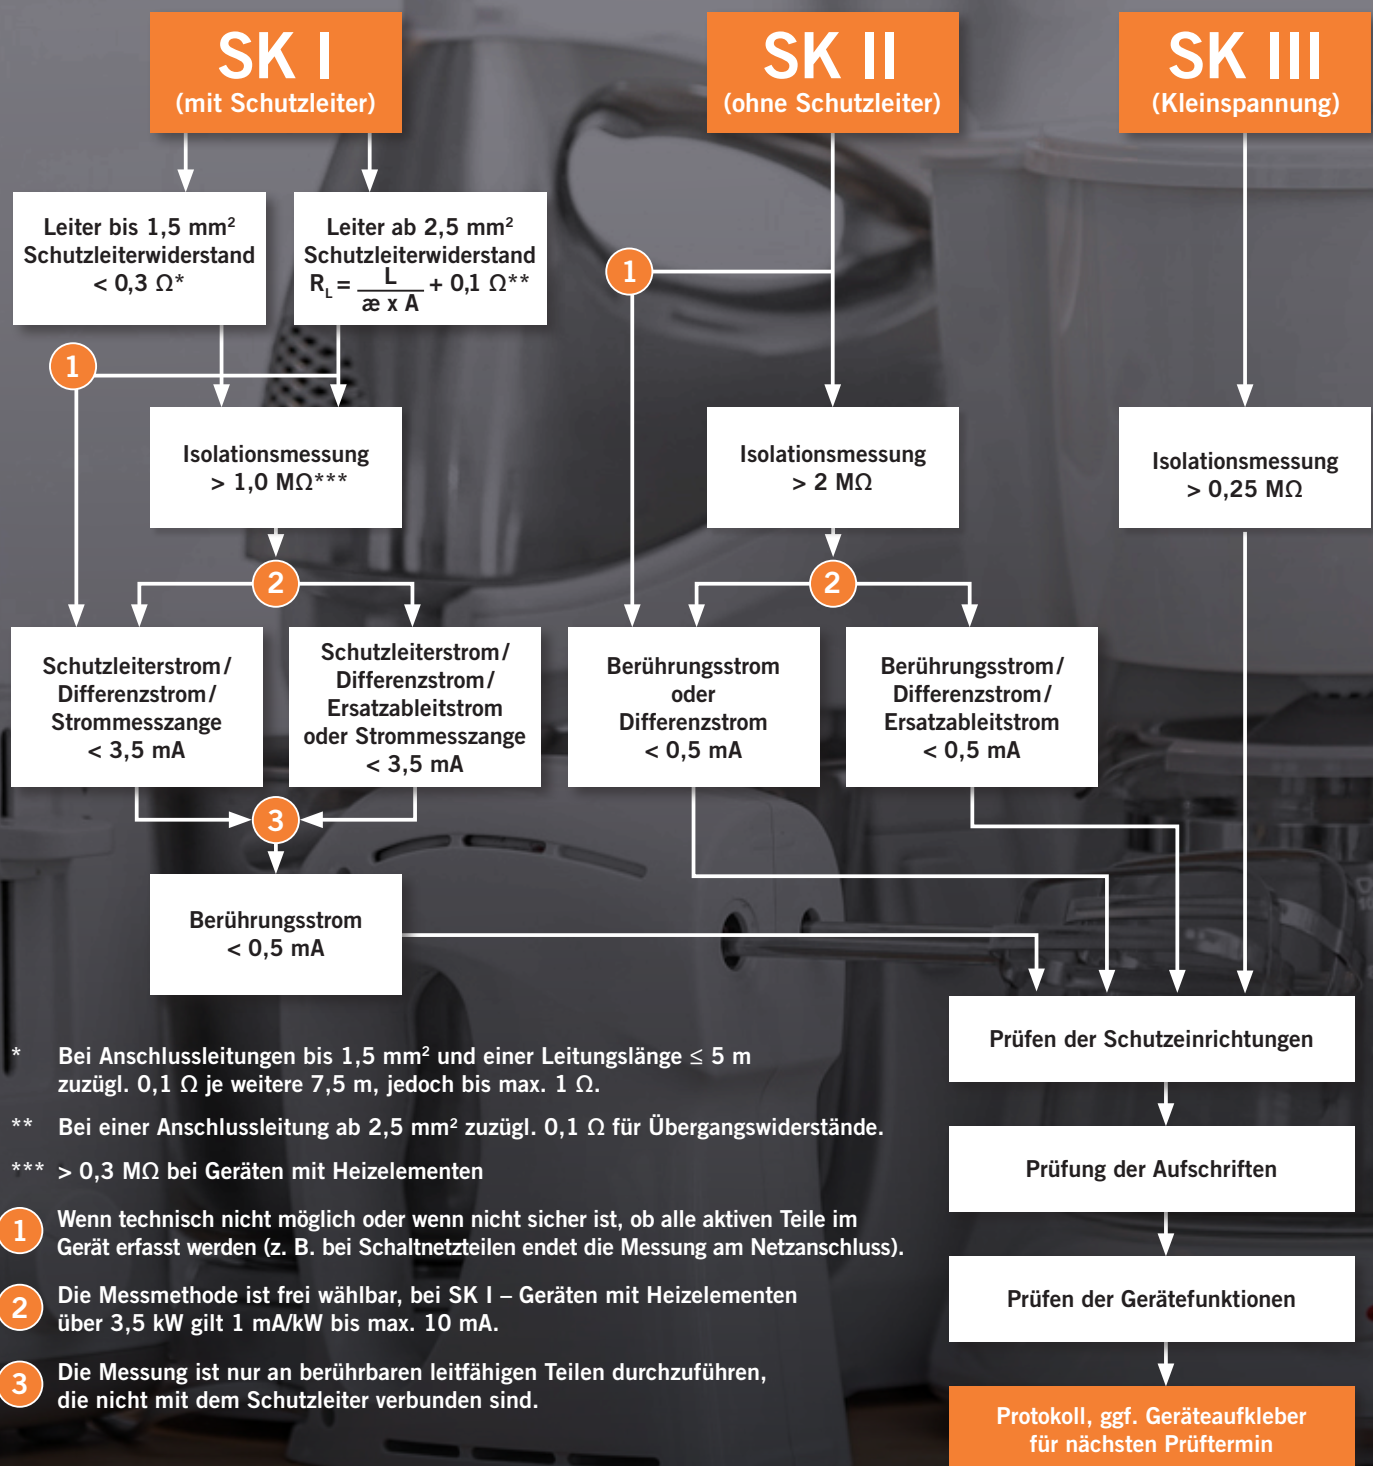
SK I
(mit Schutzleiter)

SK II
(ohne Schutzleiter)

SK III
(Kleinspannung)

Leiter bis 1,5 mm² Schutzleiterwiderstand < 0,3 Ω*

Leiter ab 2,5 mm² Schutzleiterwiderstand $R_L = \frac{L}{æ \times A} + 0,1\ \Omega$**

1

1

Isolationsmessung > 1,0 MΩ***

Isolationsmessung > 2 MΩ

Isolationsmessung > 0,25 MΩ

2

2

Schutzleiterstrom/ Differenzstrom/ Strommesszange < 3,5 mA

Schutzleiterstrom/ Differenzstrom/ Ersatzableitstrom oder Strommesszange < 3,5 mA

Berührungsstrom oder Differenzstrom < 0,5 mA

Berührungsstrom/ Differenzstrom/ Ersatzableitstrom < 0,5 mA

3

Berührungsstrom < 0,5 mA

Prüfen der Schutzeinrichtungen

Prüfung der Aufschriften

Prüfen der Gerätefunktionen

Protokoll, ggf. Geräteaufkleber für nächsten Prüftermin

* Bei Anschlussleitungen bis 1,5 mm² und einer Leitungslänge ≤ 5 m zuzügl. 0,1 Ω je weitere 7,5 m, jedoch bis max. 1 Ω.

** Bei einer Anschlussleitung ab 2,5 mm² zuzügl. 0,1 Ω für Übergangswiderstände.

*** > 0,3 MΩ bei Geräten mit Heizelementen

1 Wenn technisch nicht möglich oder wenn nicht sicher ist, ob alle aktiven Teile im Gerät erfasst werden (z. B. bei Schaltnetzteilen endet die Messung am Netzanschluss).

2 Die Messmethode ist frei wählbar, bei SK I – Geräten mit Heizelementen über 3,5 kW gilt 1 mA/kW bis max. 10 mA.

3 Die Messung ist nur an berührbaren leitfähigen Teilen durchzuführen, die nicht mit dem Schutzleiter verbunden sind.